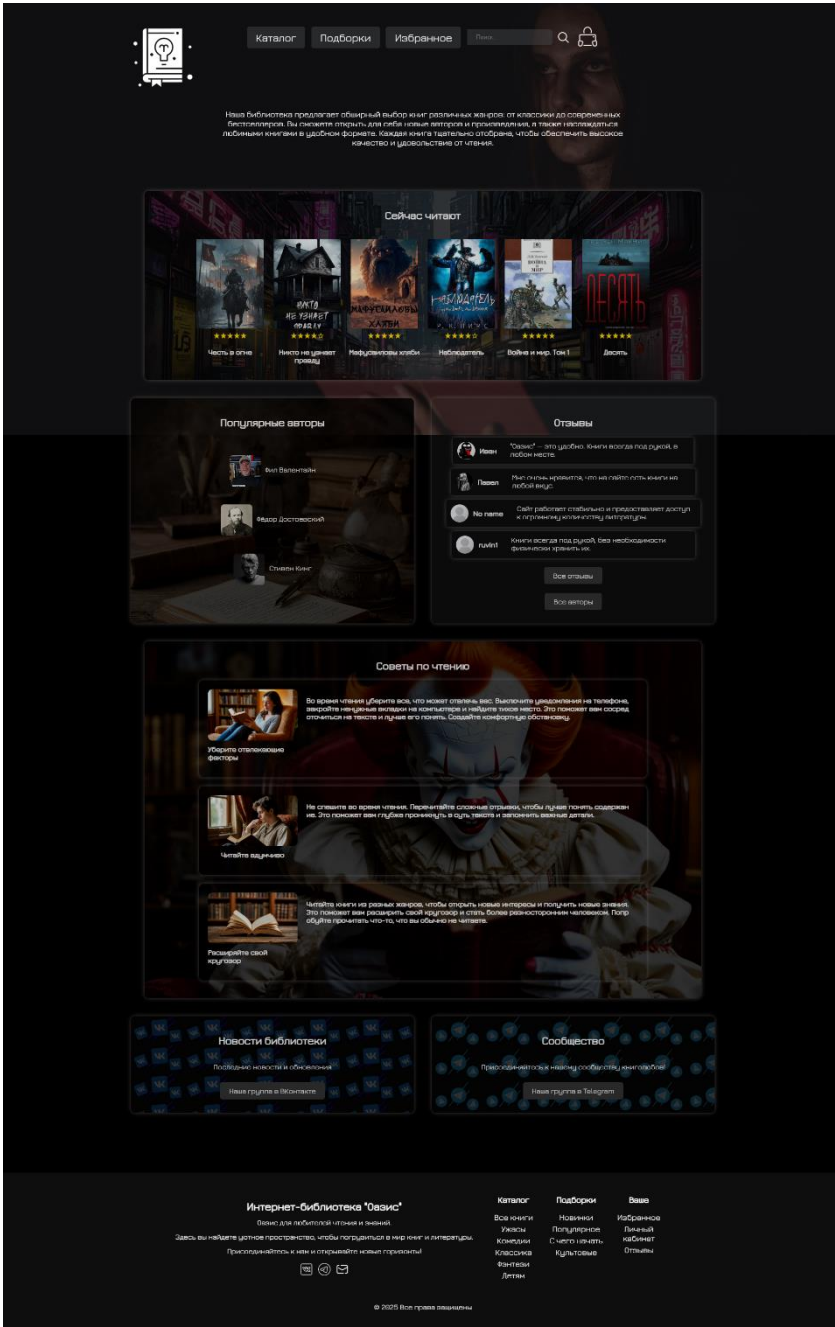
Каталог Подборки Избранное Поиск

Наша библиотека предлагает обширный выбор книг различных жанров, от классики до современных бестселлеров. Вы сможете открыть для себя новые авторов и произведения, а также наслаждаться любимыми книгами в удобном формате. Каждая книга тщательно отобрана, чтобы обеспечить высокое качество и удовольствие от чтения.

Сейчас читают

Честь в огне
Никто не узнает правду
Неферсвиловы хляби
Наблюдатель
Война и мир. Том 1
Десять

Популярные авторы

Фил Валентайн
Фёдор Достоевский
Стивен Кинг

Отзывы

Иван "Оазис" — это удобно. Книги всегда под рукой, в любом месте.
Павел Мне очень нравится, что на сайте есть книги на любой вкус.
No name Сайт работает стабильно и предоставляет доступ к огромному количеству литературы.
ruvin1 Книги всегда под рукой, без необходимости физически хранить их.

Все отзывы
Все авторы

Советы по чтению

Уберите отвлекающие факторы
Во время чтения уберите все, что может отвлечь вас. Выключите уведомления на телефоне, закройте ненужные вкладки на компьютере и найдите тихое место. Это поможет вам сосредоточиться на тексте и лучше его понять. Создайте комфортную обстановку.

Читайте вдумчиво
Не спешите во время чтения. Перечитайте сложные отрывки, чтобы лучше понять содержание. Это поможет вам глубже проникнуть в суть текста и запомнить важные детали.

Расширяйте свой кругозор
Читайте книги из разных жанров, чтобы открыть новые интересы и получить новые знания. Это поможет вам расширить свой кругозор и стать более разносторонним человеком. Попробуйте прочитать что-то, что вы обычно не читаете.

Новости библиотеки
Последние новости и обновления
Наша группа в ВКонтакте

Сообщество
Присоединяйтесь к нашему сообществу книголюбов
Наша группа в Telegram

Интернет-библиотека "Оазис"
Оазис для любителей чтения и знаний.
Здесь вы найдете уютное пространство, чтобы погрузиться в мир книг и литературы.
Присоединяйтесь к нам и открывайте новые горизонты!

Каталог
Все книги
Ужасы
Комедии
Классика
Фэнтези
Детям

Подборки
Новинки
Популярное
С чего начать
Культовые

Ваше
Избранное
Личный кабинет
Отзывы

© 2025 Все права защищены